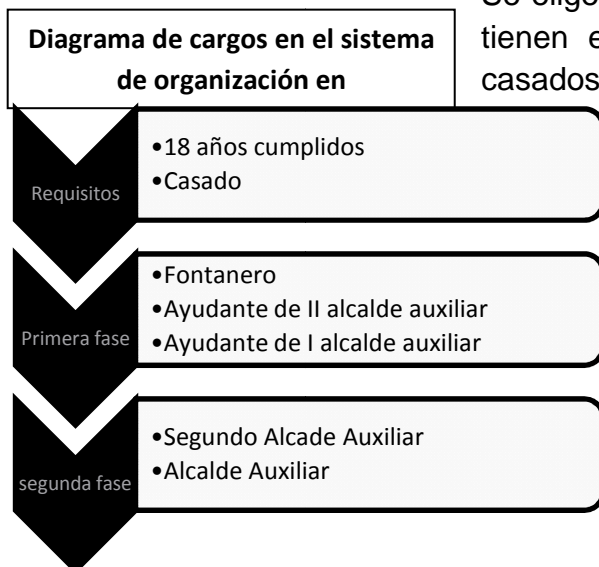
Diagrama de cargos en el sistema de organización en

Se elige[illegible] tienen e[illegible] casados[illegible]

Requisitos

•18 años cumplidos
•Casado

Primera fase

•Fontanero
•Ayudante de II alcalde auxiliar
•Ayudante de I alcalde auxiliar

segunda fase

•Segundo Alcade Auxiliar
•Alcalde Auxiliar